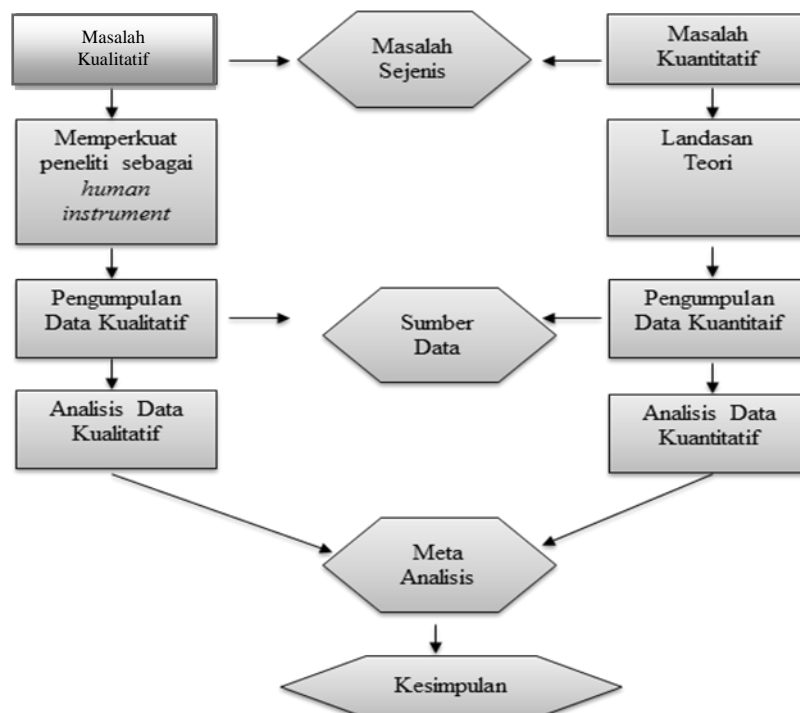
Masalah Kualitatif

Masalah Sejenis

Masalah Kuantitatif

Memperkuat peneliti sebagai *human instrument*

Landasan Teori

Pengumpulan Data Kualitatif

Sumber Data

Pengumpulan Data Kuantitaif

Analisis Data Kualitatif

Analisis Data Kuantitatif

Meta Analisis

Kesimpulan